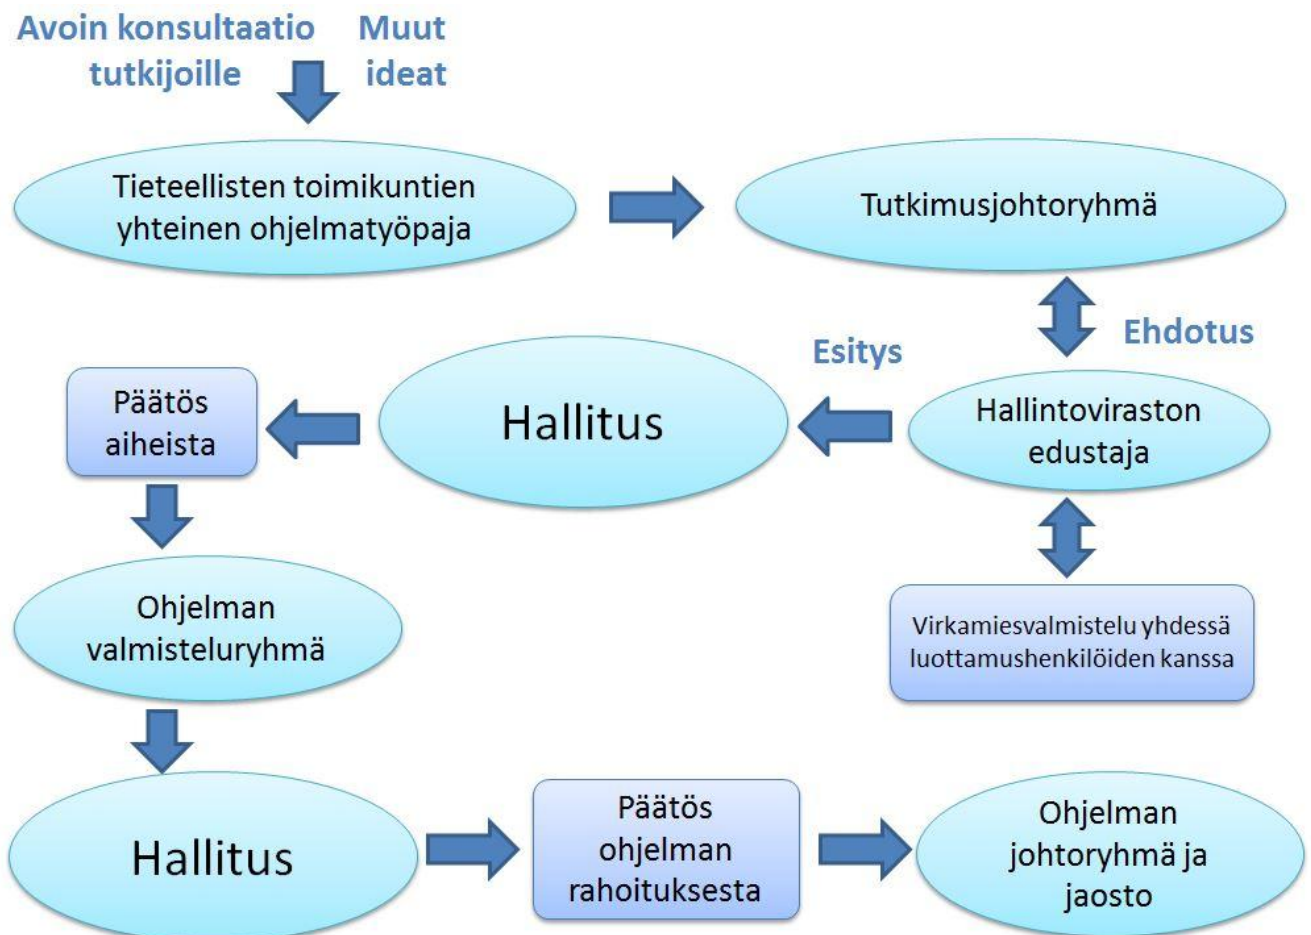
Avoin konsultaatio tutkijoille

Muut ideat

Tieteellisten toimikuntien yhteinen ohjelmatyöpaja

Tutkimusjohtoryhmä

Ehdotus

Esitys

Päätös aiheista

Hallitus

Hallintoviraston edustaja

Virkamiesvalmistelu yhdessä luottamushenkilöiden kanssa

Ohjelman valmisteluryhmä

Hallitus

Päätös ohjelman rahoituksesta

Ohjelman johtoryhmä ja jaosto